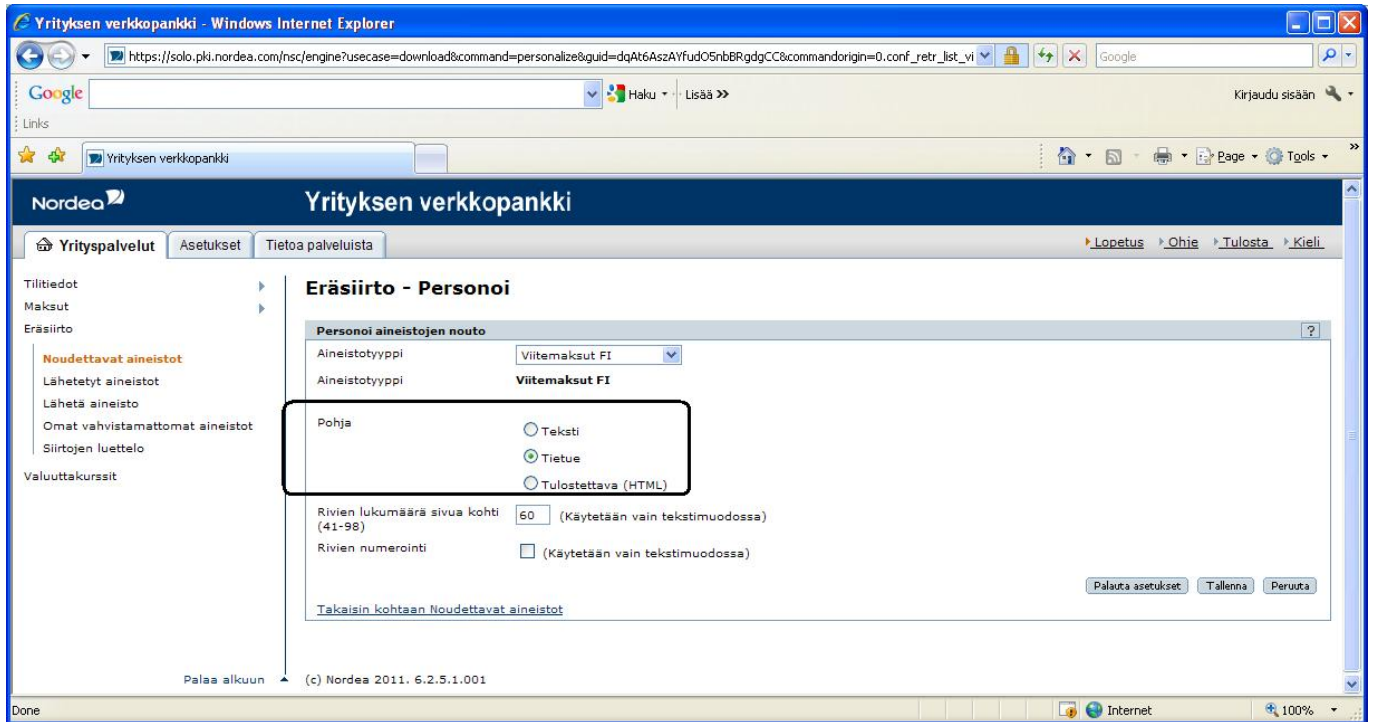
Yrityksen verkkopankki - Windows Internet Explorer

https://solo.pki.nordea.com/nsc/engine?usecase=download&command=personalize&guid=dqAt6AszAYfudO5nbBRgdgCC&commandorigin=0.conf_retr_list_vi

Google

Google

Haku · Lisää »

Kirjaudu sisään

Links

Yrityksen verkkopankki

Page · Tools ·

Nordea

Yrityksen verkkopankki

Yrityspalvelut | Asetukset | Tietoa palveluista

Lopetus | Ohje | Tulosta | Kieli

Tilitiedot
Maksut
Eräsiirto
Noudettavat aineistot
Lähetetyt aineistot
Lähetä aineisto
Omat vahvistamattomat aineistot
Siirtojen luettelo
Valuuttakurssit

Eräsiirto - Personoi

Personoi aineistojen nouto

?

Aineistotyyppi | Viitemaksut FI
Aineistotyyppi | Viitemaksut FI

Pohja
Teksti
Tietue
Tulostettava (HTML)

Rivien lukumäärä sivua kohti (41-98) | 60 (Käytetään vain tekstimuodossa)
Rivien numerointi | (Käytetään vain tekstimuodossa)

Palauta asetukset | Tallenna | Peruuta

Takaisin kohtaan Noudettavat aineistot

Palaa alkuun

(c) Nordea 2011. 6.2.5.1.001

Done

Internet

100%